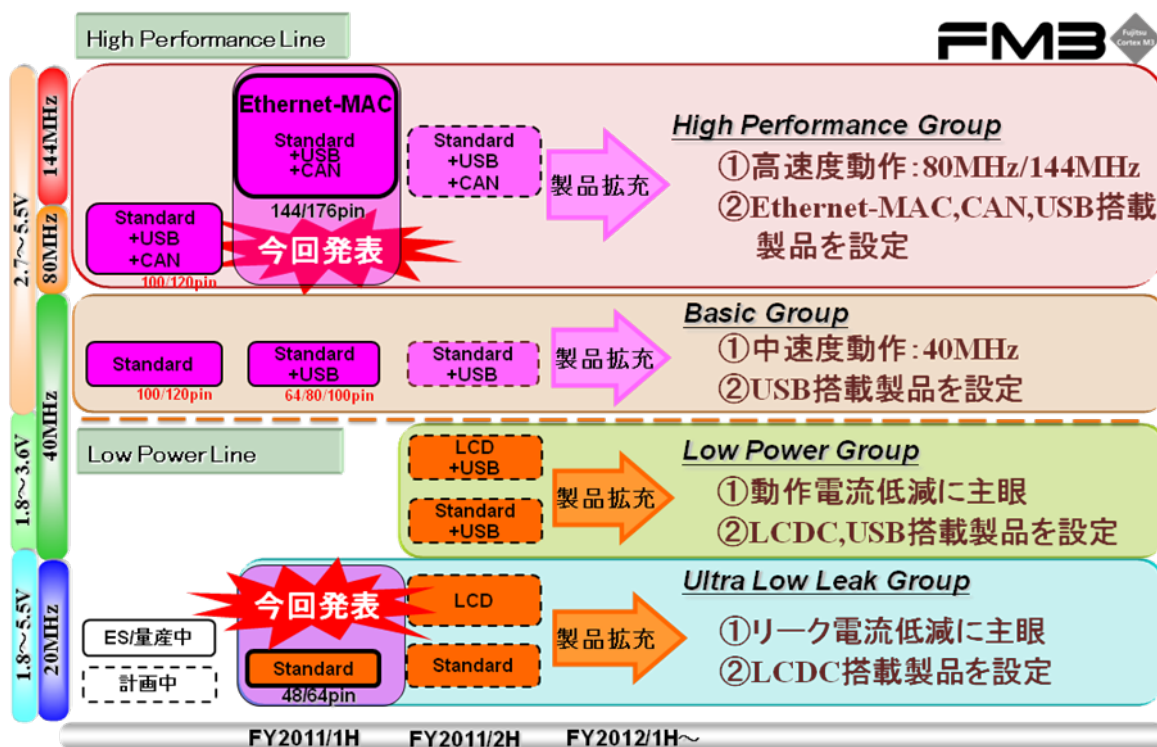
High Performance Line

FM3 Fujitsu Cortex M3

2.7～5.5V
144MHz
80MHz

Ethernet-MAC
Standard +USB +CAN
144/176pin

Standard +USB +CAN

Standard +USB +CAN
100/120pin

今回発表

製品拡充

High Performance Group
①高速度動作:80MHz/144MHz
②Ethernet-MAC,CAN,USB搭載製品を設定

40MHz

Standard
100/120pin

Standard +USB
64/80/100pin

Standard +USB

製品拡充

Basic Group
①中速度動作:40MHz
②USB搭載製品を設定

Low Power Line
1.8～3.6V

LCD +USB

Standard +USB

製品拡充

Low Power Group
①動作電流低減に主眼
②LCDC,USB搭載製品を設定

1.8～5.5V
20MHz

ES/量産中

計画中

今回発表
Standard
48/64pin

LCD

Standard

製品拡充

Ultra Low Leak Group
①リーク電流低減に主眼
②LCDC搭載製品を設定

FY2011/1H FY2011/2H FY2012/1H～